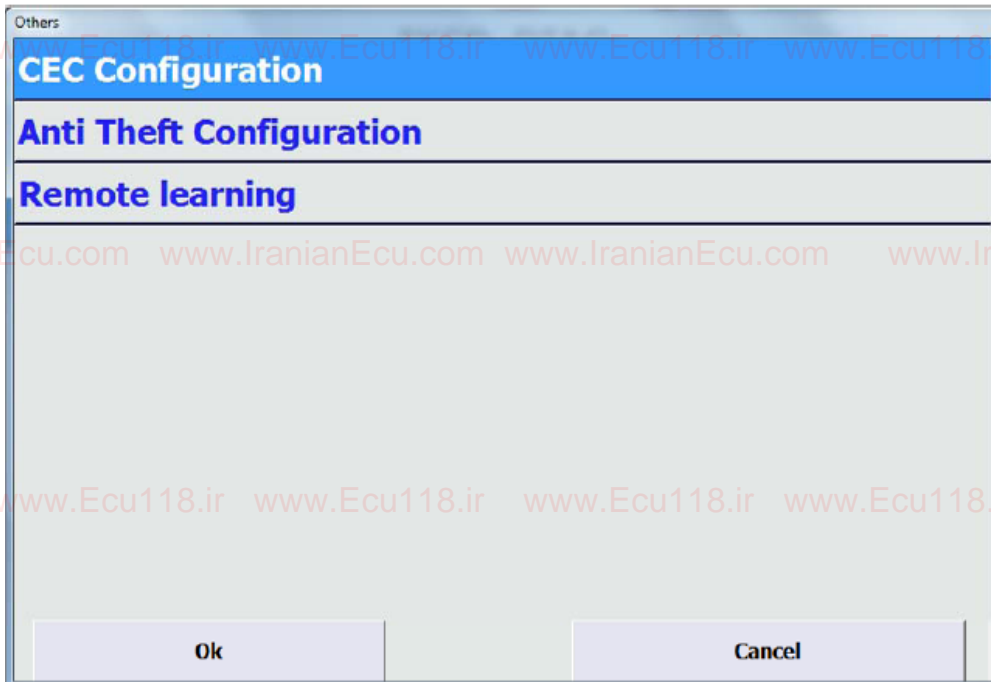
Others

www.Ecu118.ir www.Ecu118.ir www.Ecu118.ir www.Ecu118

CEC Configuration

Anti Theft Configuration

Remote learning

Ecu.com www.IranianEcu.com www.IranianEcu.com www.Ir

www.Ecu118.ir www.Ecu118.ir www.Ecu118.ir www.Ecu118.

Ok

Cancel